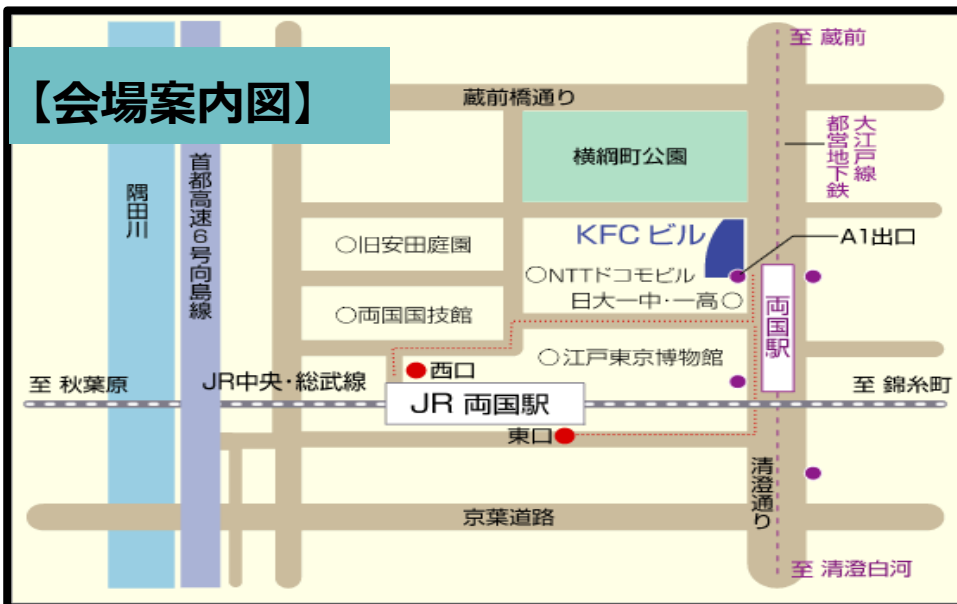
【会場案内図】

至 蔵前

蔵前橋通り

横網町公園

都営地下鉄

大江戸線

隅田川

首都高速6号向島線

KFC ビル

A1出口

○旧安田庭園

○NTTドコモビル

日大一中・一高○

両国駅

○両国国技館

○江戸東京博物館

西口

至 秋葉原

JR中央・総武線

JR 両国駅

至 錦糸町

東口

清澄通り

京葉道路

至 清澄白河